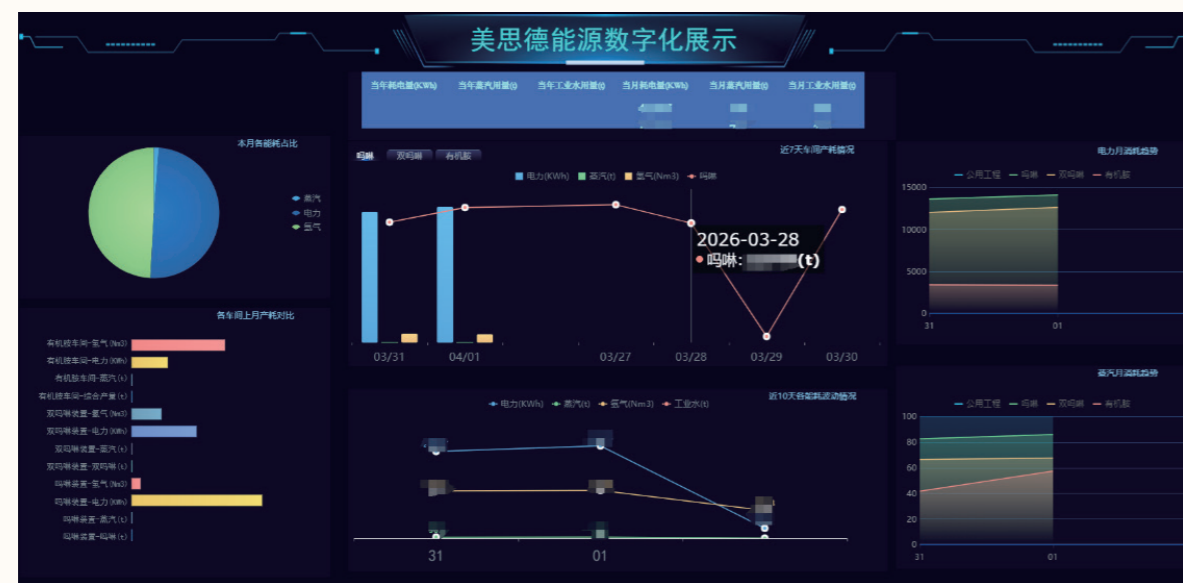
美思德能源数字化展示

当年耗电量(KWh) 当年蒸汽用量(t) 当年工业水用量(t) 当月耗电量(KWh) 当月蒸汽用量(t) 当月工业水用量(t)

本月各能耗占比

蒸汽
电力
氮气

吗啉 双吗啉 有机胺

近7天车间产耗情况

电力(KWh) 蒸汽(t) 氮气(Nm3) 吗啉

2026-03-28
吗啉: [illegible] (t)

03/31 04/01 03/27 03/28 03/29 03/30

电力月消耗趋势

公用工程 吗啉 双吗啉 有机胺

15000
10000
5000
0
31 01

各车间上月产耗对比

有机胺车间-氮气(Nm3)
有机胺车间-电力(KWh)
有机胺车间-蒸汽(t)
有机胺车间-综合产量(t)
双吗啉装置-氮气(Nm3)
双吗啉装置-电力(KWh)
双吗啉装置-蒸汽(t)
双吗啉装置-双吗啉(t)
吗啉装置-氮气(Nm3)
吗啉装置-电力(KWh)
吗啉装置-蒸汽(t)
吗啉装置-吗啉(t)

近10天各能耗波动情况

电力(KWh) 蒸汽(t) 氮气(Nm3) 工业水(t)

31 01

蒸汽月消耗趋势

公用工程 吗啉 双吗啉 有机胺

100
80
60
40
20
0
31 01